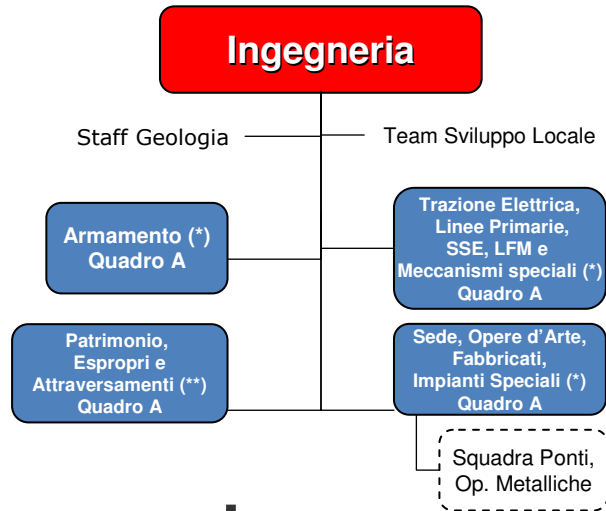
Ingegneria

Staff Geologia

Team Sviluppo Locale

Armamento (*)
Quadro A

Trazione Elettrica,
Linee Primarie,
SSE, LFM e
Meccanismi speciali (*)
Quadro A

Patrimonio,
Espropri e
Attraversamenti (**)
Quadro A

Sede, Opere d'Arte,
Fabbricati,
Impianti Speciali (*)
Quadro A

Squadra Ponti,
Op. Metalliche